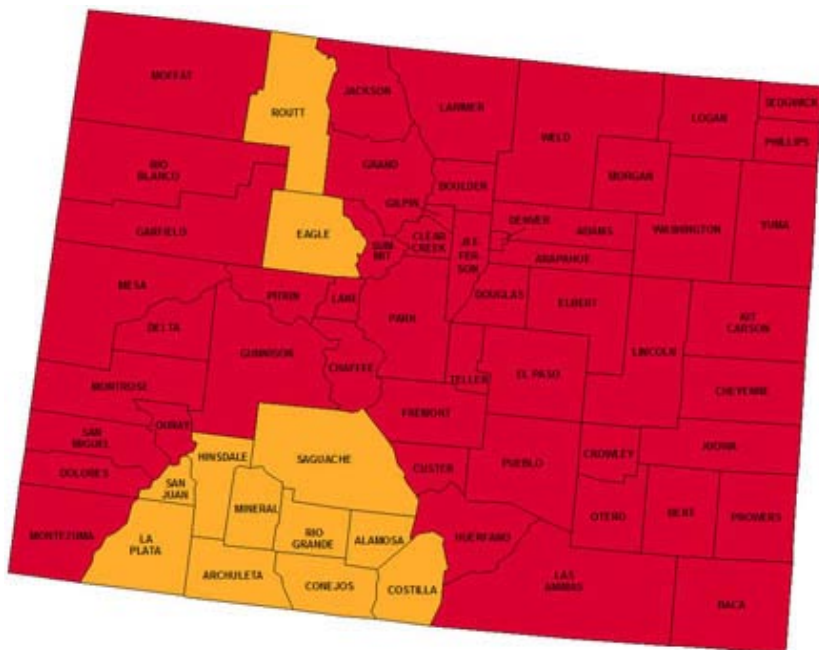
MOFFAT
ROUTT
JACKSON
LARIMER
WELD
LOGAN
SEDGWICK
PHILLIPS
RIO BLANCO
GRAND
BOULDER
MORGAN
GILPIN
GARFIELD
EAGLE
SUMMIT
CLEAR CREEK
JEFFERSON
DENVER
ADAMS
WASHINGTON
YUMA
ARAPAHOE
MESA
PITKIN
LAKE
DOUGLAS
ELBERT
KIT CARSON
DELTA
PARK
GUNNISON
CHAFFEE
LINCOLN
TELLER
EL PASO
MONTROSE
CHEYENNE
OURAY
FREMONT
SAN MIGUEL
HINSDALE
SAGUACHE
CUSTER
CROWLEY
KIOWA
DOLORES
PUEBLO
SAN JUAN
MINERAL
OTERO
BENT
PROWERS
MONTEZUMA
LA PLATA
RIO GRANDE
ALAMOSA
HUERFANO
ARCHULETA
CONEJOS
COSTILLA
LAS ANIMAS
BACA